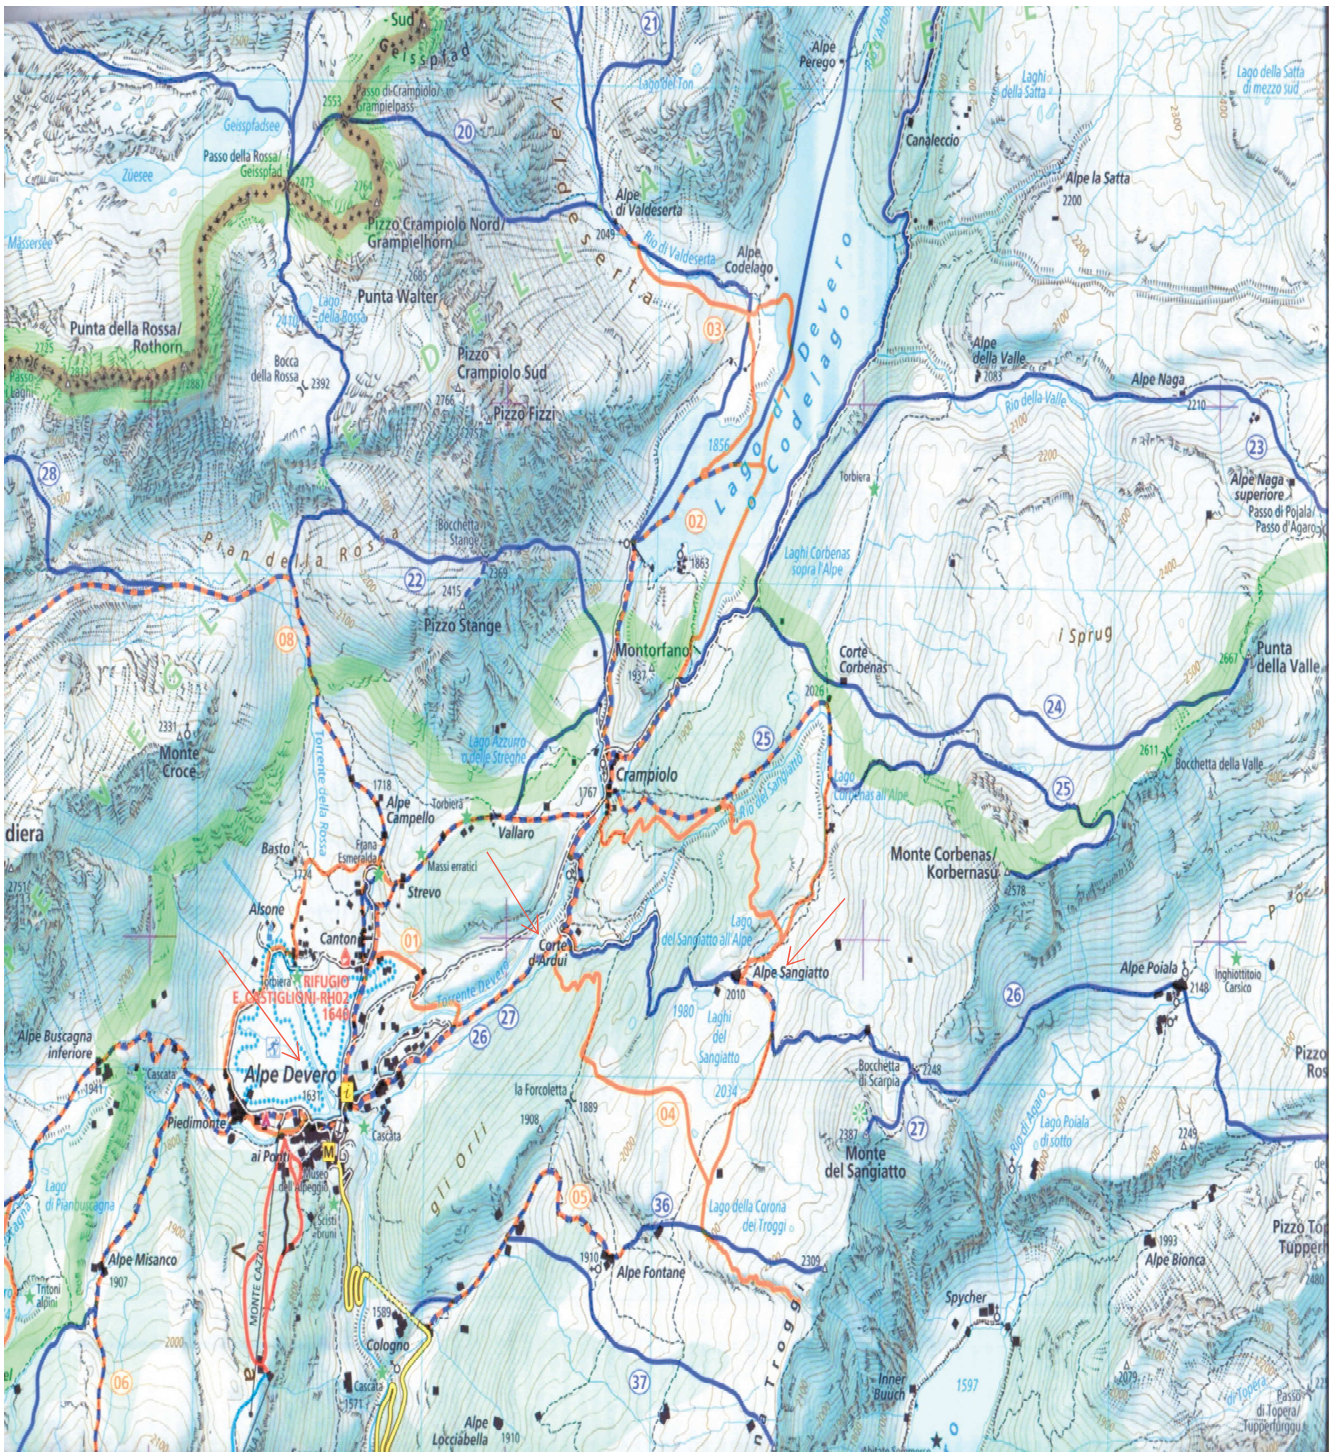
Sud
Geisspfad
Passo di Crampiolo/ Grampielpass
2553
Geisspfadsee
Passo della Rossa/ Geisspfad
2473
2764
Zùesee
Massersee
Pizzo Crampiolo Nord/ Grampielhorn
Punta Walter
2685
Lago della Rossa
Punta della Rossa/ Rothorn
Bocca della Rossa
2392
Pizzo Crampiolo Sud
Pizzo Fizzi
2766
Valdeserta
Alpe di Valdeserta
2049
Rio di Valdeserta
Alpe Codelago
Lago del Ton
Alpe Perego
21
20
03
02
1856
Lago di Devero o Codelago
ALPE DEVERO
Laghi della Satta
Lago della Satta di mezzo sud
Canaleccio
Alpe la Satta
2200
Alpe della Valle
2083
Rio della Valle
Alpe Naga
2210
23
Alpe Naga superiore
Passo di Pojala/ Passo d'Agaro
Torbiera
Laghi Corbenas sopra l'Alpe
1863
28
Pian della Rossa
Bocchetta Stange
2369
2415
22
Pizzo Stange
08
Montorfano
1937
Corte Corbenas
2026
I Sprug
Punta della Valle
2667
24
25
2611
Bocchetta della Valle
2331
Monte Croce
Lago Azzurro o delle Streghe
Crampiolo
1767
Lago Corbenas all'Alpe
Rio del Sangiatto
Monte Corbenas/ Korbernasu
2578
diera
1718
Alpe Campello
Torbiera
Vallaro
Torrente della Rossa
Basto
Frana Esmeralda
1724
Massi erratici
Strevo
Alsone
Canton
01
Corte d'Ardui
Lago del Sangiatto all'Alpe
Alpe Sangiatto
2010
Alpe Poiala
2148
Inghiottitoio Carsico
RIFUGIO E. CASTIGLIONI-RH02 1640
Torbiera
Torrente Devero
27
26
1980
Laghi del Sangiatto
Alpe Buscagna inferiore
Alpe Devero
1631
Cascata
1941
la Forcoletta
1889
1908
2034
04
Bocchetta di Scarpia
2248
2387
Monte del Sangiatto
Rio di Agaro
Lago Poiala di sotto
2249
Pizzo Ros
Piedimonte
ai Ponti
Museo dell'alpeggio
Cascata
Scisti bruni
gli Orli
05
36
Lago della Corona dei Troggi
Lago di Pianbuscagna
Alpe Misanco
1907
Tritoni alpini
MONTE CAZZOLA
1910
Alpe Fontane
2309
1993
Alpe Bionca
Pizzo Tor Tupperh
1589
Cologno
Troggi
Spycher
2000
06
Cascata
1571
37
Alpe Locciabella
1910
Inner Buuch
1597
2079
Lago di Topera
Passo di Topera/ Tupperfurggu